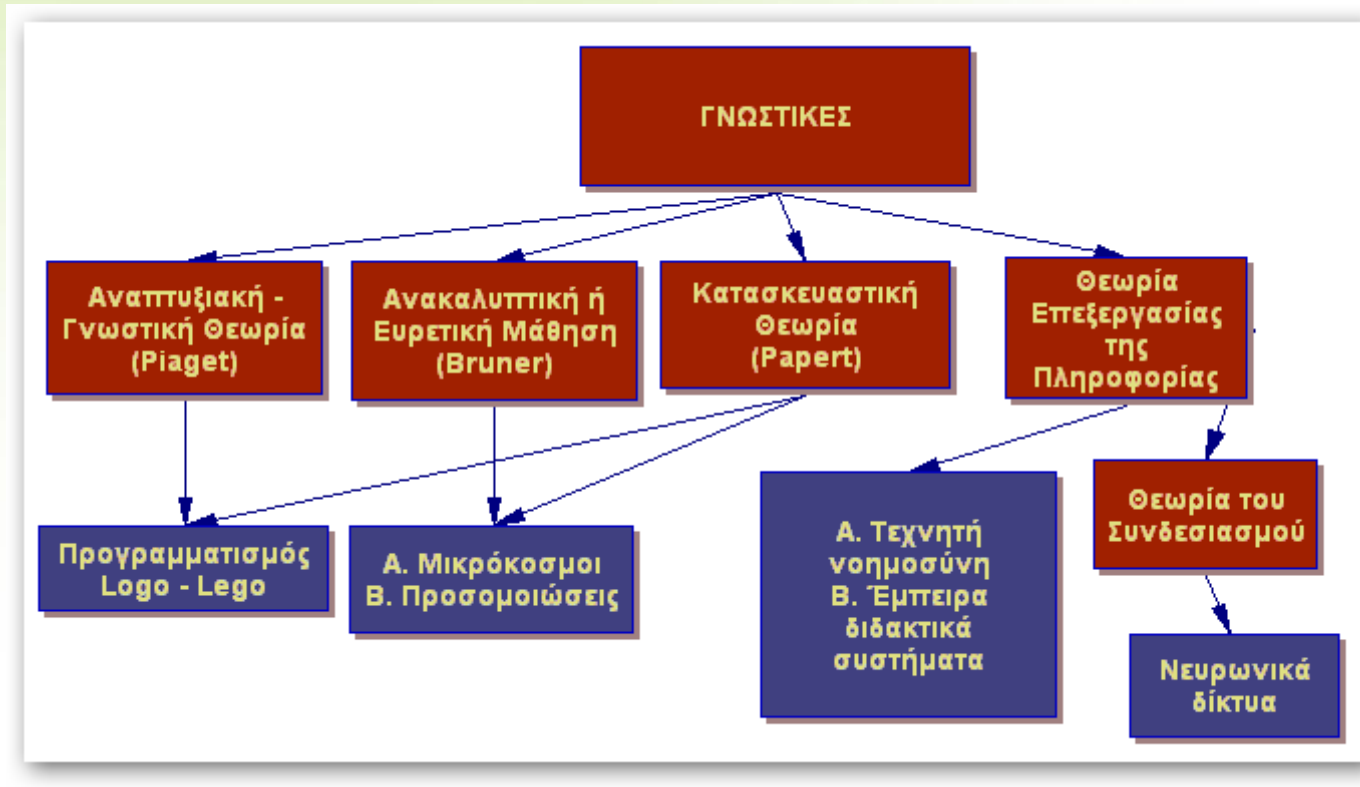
ΓΝΩΣΤΙΚΕΣ

Αναπτυξιακή - Γνωστική Θεωρία (Piaget)

Ανακαλυπτική ή Ευρετική Μάθηση (Bruner)

Κατασκευαστική Θεωρία (Papert)

Θεωρία Επεξεργασίας της Πληροφορίας

Προγραμματισμός Logo - Lego

Α. Μικρόκοσμοι
Β. Προσομοιώσεις

Α. Τεχνητή νοημοσύνη
Β. Έμπειρα διδακτικά συστήματα

Θεωρία του Συνδεσιασμού

Νευρωνικά δίκτυα